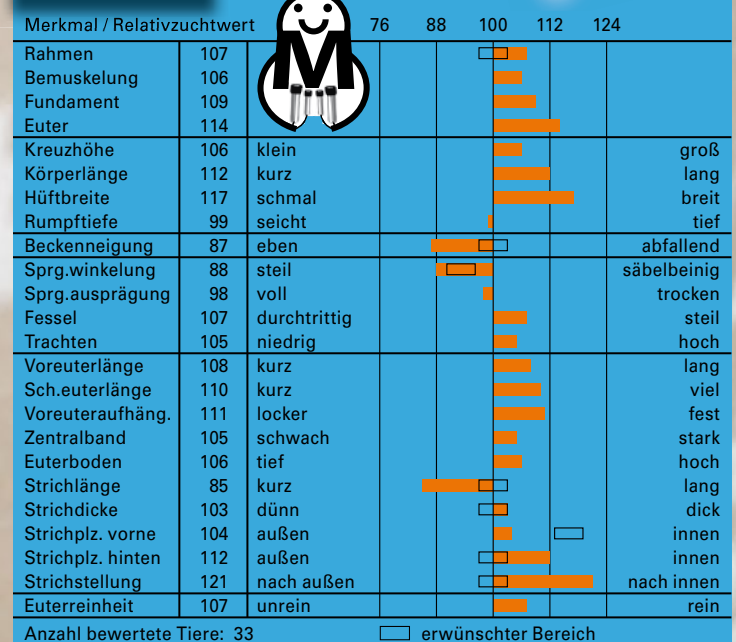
| Merkmal / Relativzuchtwert | | | 76 88 100 112 124 | |
|---|---|---|---|---|
| Rahmen | 107 | | | |
| Bemuskelung | 106 | | | |
| Fundament | 109 | | | |
| Euter | 114 | | | |
| Kreuzhöhe | 106 | klein | | groß |
| Körperlänge | 112 | kurz | | lang |
| Hüftbreite | 117 | schmal | | breit |
| Rumpftiefe | 99 | seicht | | tief |
| Beckenneigung | 87 | eben | | abfallend |
| Sprg.winkelung | 88 | steil | | säbelbeinig |
| Sprg.ausprägung | 98 | voll | | trocken |
| Fessel | 107 | durchtrittig | | steil |
| Trachten | 105 | niedrig | | hoch |
| Voreuterlänge | 108 | kurz | | lang |
| Sch.euterlänge | 110 | kurz | | viel |
| Voreuteraufhäng. | 111 | locker | | fest |
| Zentralband | 105 | schwach | | stark |
| Euterboden | 106 | tief | | hoch |
| Strichlänge | 85 | kurz | | lang |
| Strichdicke | 103 | dünn | | dick |
| Strichplz. vorne | 104 | außen | | innen |
| Strichplz. hinten | 112 | außen | | innen |
| Strichstellung | 121 | nach außen | | nach innen |
| Euterreinheit | 107 | unrein | | rein |

Anzahl bewertete Tiere: 33 erwünschter Bereich